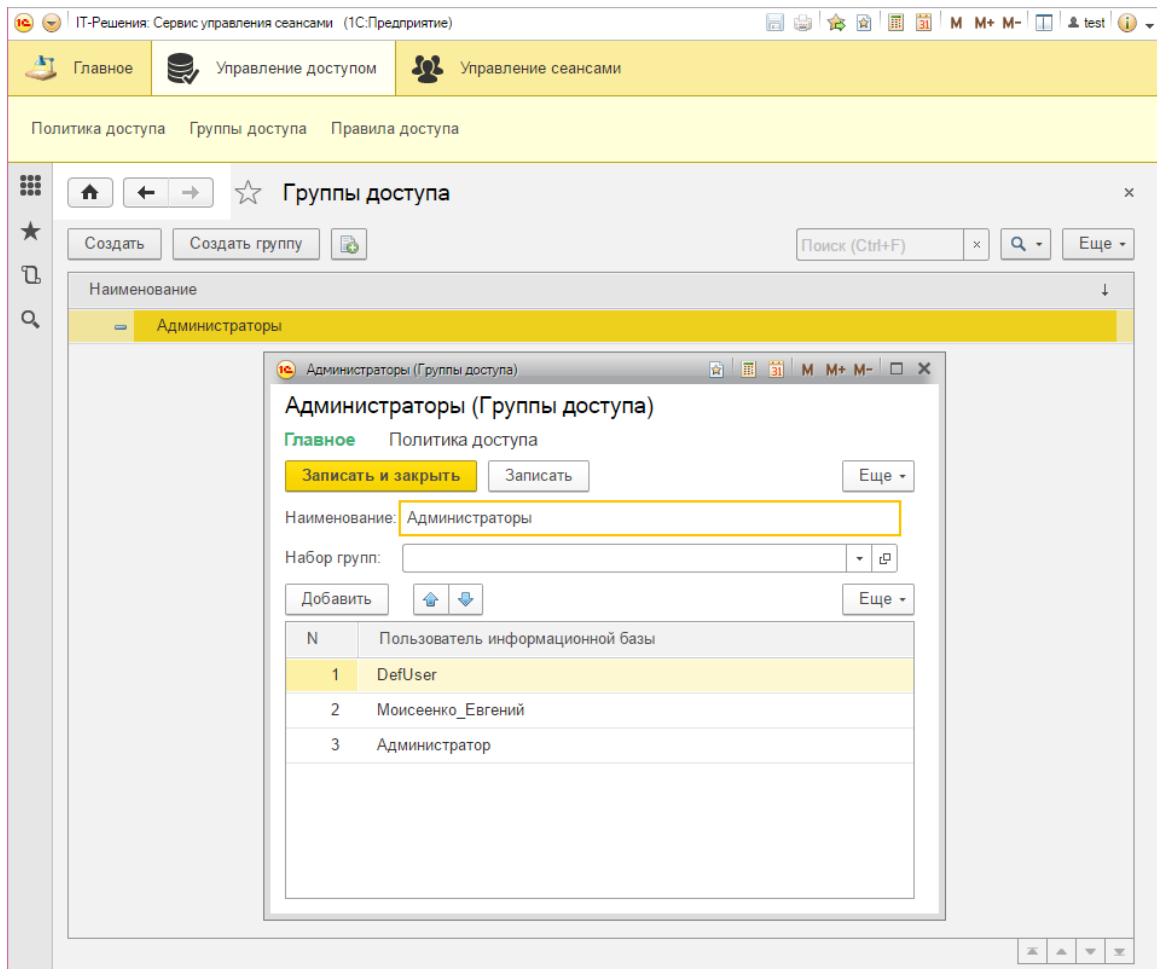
IT-Решения: Сервис управления сеансами (1С:Предприятие)

M M+ M- test

Главное Управление доступом Управление сеансами

Политика доступа Группы доступа Правила доступа

Группы доступа

Создать Создать группу

Поиск (Ctrl+F) Еще

| Наименование |
|---|
| Администраторы |

Администраторы (Группы доступа) M M+ M-

Администраторы (Группы доступа)

Главное Политика доступа

Записать и закрыть Записать Еще

Наименование: Администраторы

Набор групп:

Добавить Еще

| N | Пользователь информационной базы |
|---|---|
| 1 | DefUser |
| 2 | Моисеенко_Евгений |
| 3 | Администратор |